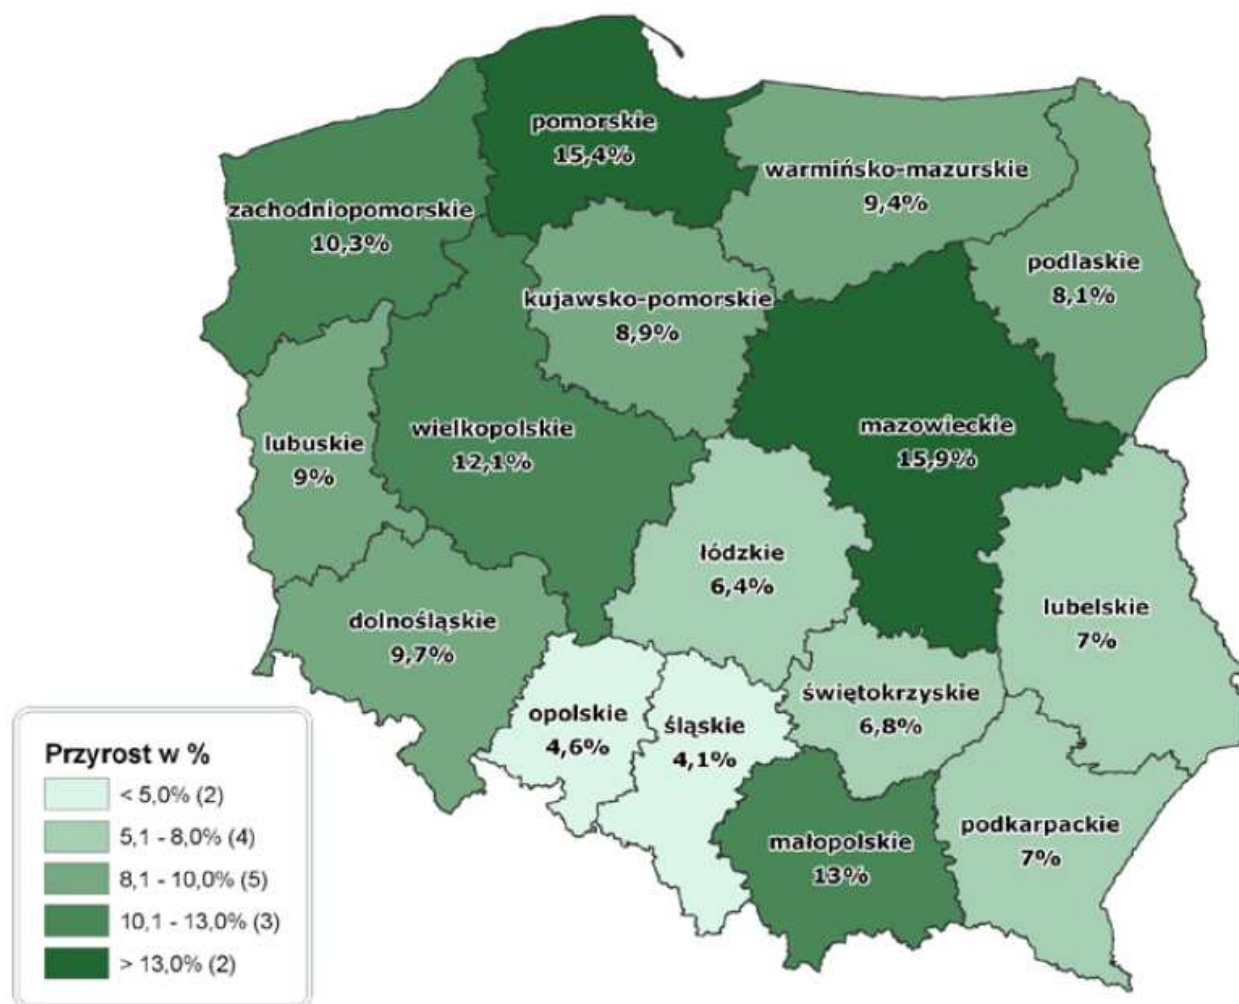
pomorskie
15,4%

warmińsko-mazurskie
9,4%

zachodniopomorskie
10,3%

podlaskie
8,1%

kujawsko-pomorskie
8,9%

mazowieckie
15,9%

lubuskie
9%

wielkopolskie
12,1%

łódzkie
6,4%

lubelskie
7%

dolnośląskie
9,7%

świętokrzyskie
6,8%

opolskie
4,6%

śląskie
4,1%

małopolskie
13%

podkarpackie
7%

Przyrost w %
< 5,0% (2)
5,1 - 8,0% (4)
8,1 - 10,0% (5)
10,1 - 13,0% (3)
> 13,0% (2)